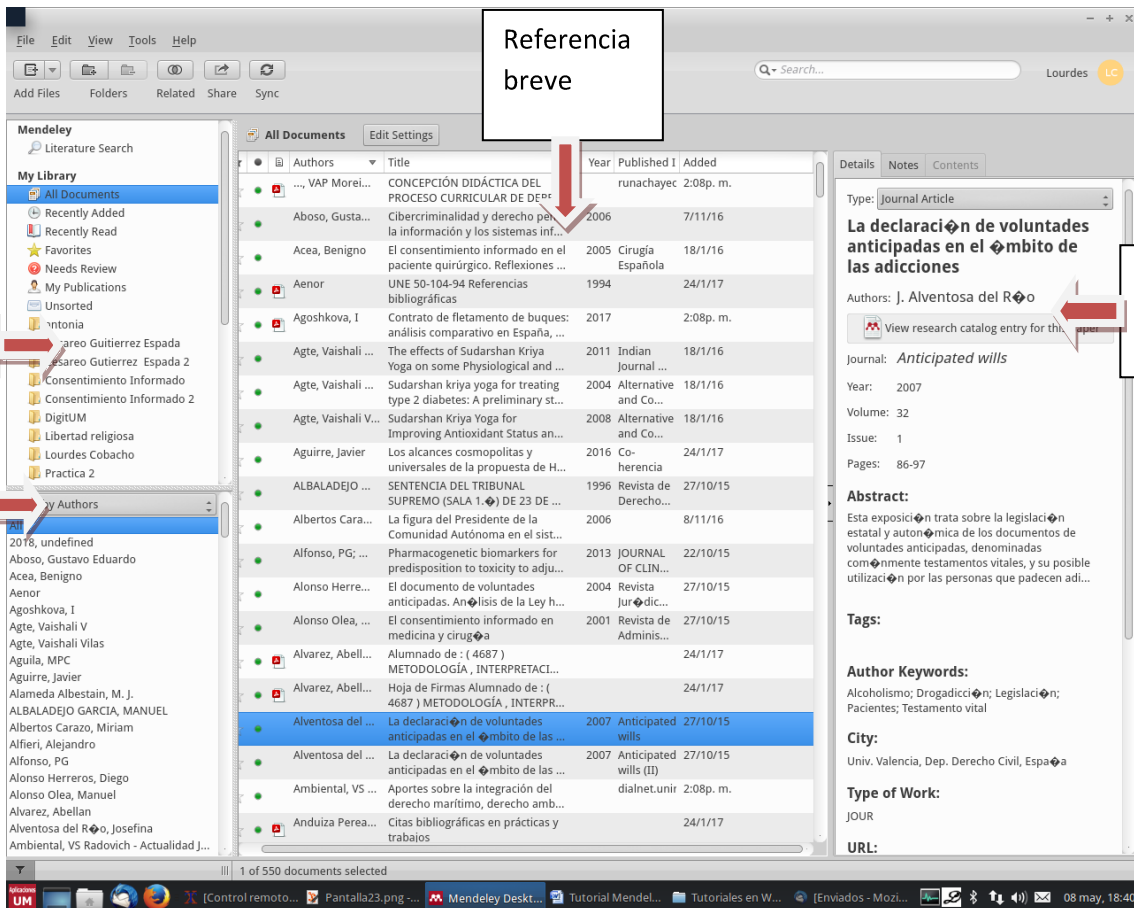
File Edit View Tools Help

Add Files Folders Related Share Sync

Search...

Lourdes LC

Referencia breve

Mendeley
Literature Search
My Library
All Documents
Recently Added
Recently Read
Favorites
Needs Review
My Publications
Unsorted
antonia
Cesareo Guitierrez Espada
Cesareo Gutierrez Espada 2
Consentimiento Informado
Consentimiento Informado 2
DigitUM
Libertad religiosa
Lourdes Cobacho
Practica 2

All Documents Edit Settings

| Authors | Title | Year | Published In | Added |
|---|---|---|---|---|
| ..., VAP Morei... | CONCEPCIÓN DIDÁCTICA DEL PROCESO CURRICULAR DE DE... | | runachayec | 2:08p. m. |
| Aboso, Gusta... | Cibercriminalidad y derecho pen... la información y los sistemas inf... | 2006 | | 7/11/16 |
| Acea, Benigno | El consentimiento informado en el paciente quirúrgico. Reflexiones ... | 2005 | Cirugía Española | 18/1/16 |
| Aenor | UNE 50-104-94 Referencias bibliográficas | 1994 | | 24/1/17 |
| Agoshkova, I | Contrato de fletamento de buques: análisis comparativo en España, ... | 2017 | | 2:08p. m. |
| Agte, Vaishali ... | The effects of Sudarshan Kriya Yoga on some Physiological and ... | 2011 | Indian Journal ... | 18/1/16 |
| Agte, Vaishali ... | Sudarshan kriya yoga for treating type 2 diabetes: A preliminary st... | 2004 | Alternative and Co... | 18/1/16 |
| Agte, Vaishali V... | Sudarshan Kriya Yoga for Improving Antioxidant Status an... | 2008 | Alternative and Co... | 18/1/16 |
| Aguirre, Javier | Los alcances cosmopolitas y universales de la propuesta de H... | 2016 | Co-herencia | 24/1/17 |
| ALBALADEJO ... | SENTENCIA DEL TRIBUNAL SUPREMO (SALA 1.ª) DE 23 DE ... | 1996 | Revista de Derecho... | 27/10/15 |
| Albertos Cara... | La figura del Presidente de la Comunidad Autónoma en el sist... | 2006 | | 8/11/16 |
| Alfonso, PG; ... | Pharmacogenetic biomarkers for predisposition to toxicity to adju... | 2013 | JOURNAL OF CLIN... | 22/10/15 |
| Alonso Herre... | El documento de voluntades anticipadas. An�lisis de la Ley h... | 2004 | Revista Jur�dic... | 27/10/15 |
| Alonso Olea, ... | El consentimiento informado en medicina y cirug�a | 2001 | Revista de Adminis... | 27/10/15 |
| Alvarez, Abell... | Alumnado de : ( 4687 ) METODOLOGÍA , INTERPRETACI... | | | 24/1/17 |
| Alvarez, Abell... | Hoja de Firmas Alumnado de : ( 4687 ) METODOLOGÍA , INTERPR... | | | 24/1/17 |
| Alventosa del ... | La declaraci�n de voluntades anticipadas en el �mbito de las ... | 2007 | Anticipated wills | 27/10/15 |
| Alventosa del ... | La declaraci�n de voluntades anticipadas en el �mbito de las ... | 2007 | Anticipated wills (II) | 27/10/15 |
| Ambiental, VS ... | Aportes sobre la integración del derecho marítimo, derecho amb... | | dialnet.unir | 2:08p. m. |
| Anduiza Perea... | Citas bibliográficas en prácticas y trabajos | | | 24/1/17 |

Filter by Authors
All
2018, undefined
Aboso, Gustavo Eduardo
Acea, Benigno
Aenor
Agoshkova, I
Agte, Vaishali V
Agte, Vaishali Vilas
Aguila, MPC
Aguirre, Javier
Alameda Albestain, M. J.
ALBALADEJO GARCIA, MANUEL
Albertos Carazo, Miriam
Alfieri, Alejandro
Alfonso, PG
Alonso Herreros, Diego
Alonso Olea, Manuel
Alvarez, Abellan
Alventosa del R�o, Josefina
Ambiental, VS Radovich - Actualidad J...

Details Notes Contents
Type: Journal Article
La declaraci�n de voluntades anticipadas en el �mbito de las adicciones
Authors: J. Alventosa del R�o
View research catalog entry for this paper
Journal: Anticipated wills
Year: 2007
Volume: 32
Issue: 1
Pages: 86-97
Abstract:
Esta exposici�n trata sobre la legislaci�n estatal y auton�mica de los documentos de voluntades anticipadas, denominadas com�nmente testamentos vitales, y su posible utilizaci�n por las personas que padecen adi...
Tags:
Author Keywords:
Alcoholismo; Drogadicci�n; Legislaci�n; Pacientes; Testamento vital
City:
Univ. Valencia, Dep. Derecho Civil, Espa�a
Type of Work:
JOUR
URL:

1 of 550 documents selected

[Control remoto... Pantalla23.png -... Mendeley Deskt... Tutorial Mendel... Tutoriales en W... [Enviados - Mozi... 08 may, 18:40